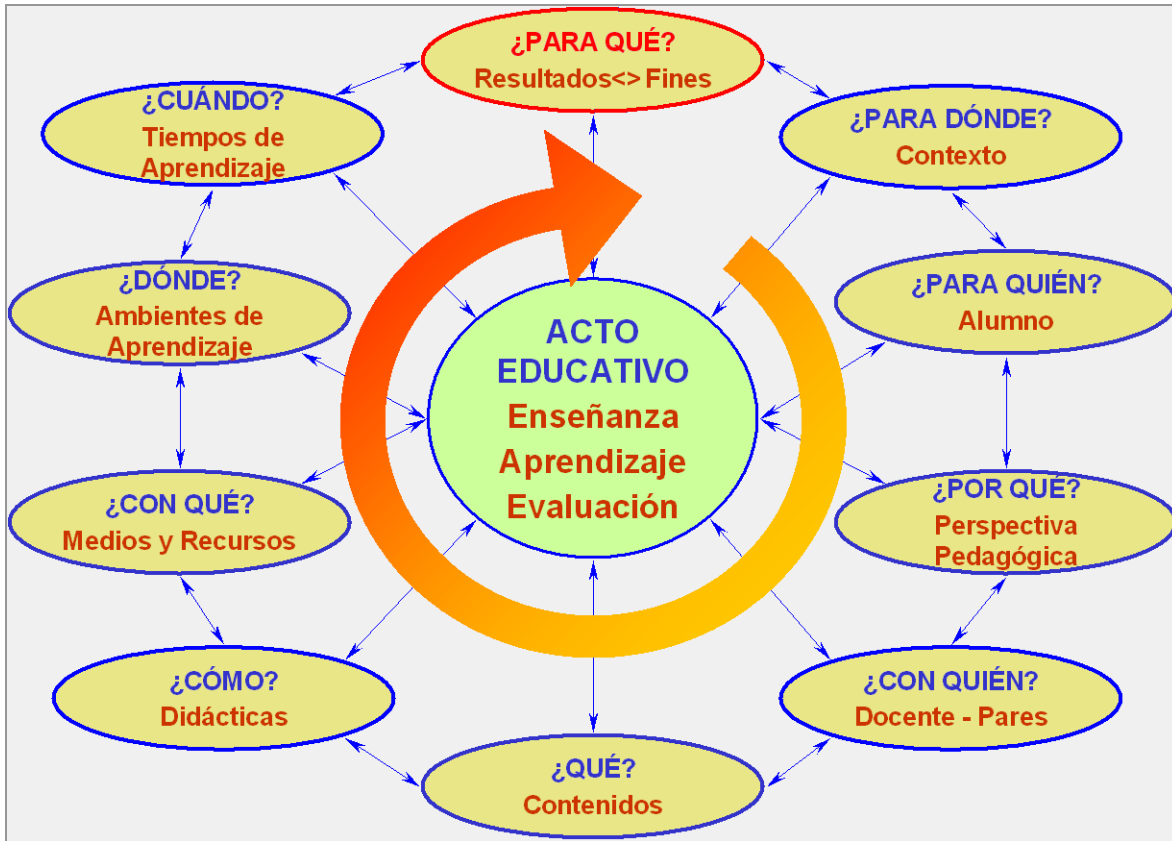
¿PARA QUÉ?
Resultados<> Fines

¿CUÁNDO?
Tiempos de Aprendizaje

¿PARA DÓNDE?
Contexto

¿DÓNDE?
Ambientes de Aprendizaje

¿PARA QUIÉN?
Alumno

ACTO EDUCATIVO
Enseñanza
Aprendizaje
Evaluación

¿CON QUÉ?
Medios y Recursos

¿POR QUÉ?
Perspectiva Pedagógica

¿CÓMO?
Didácticas

¿CON QUIÉN?
Docente - Pares

¿QUÉ?
Contenidos